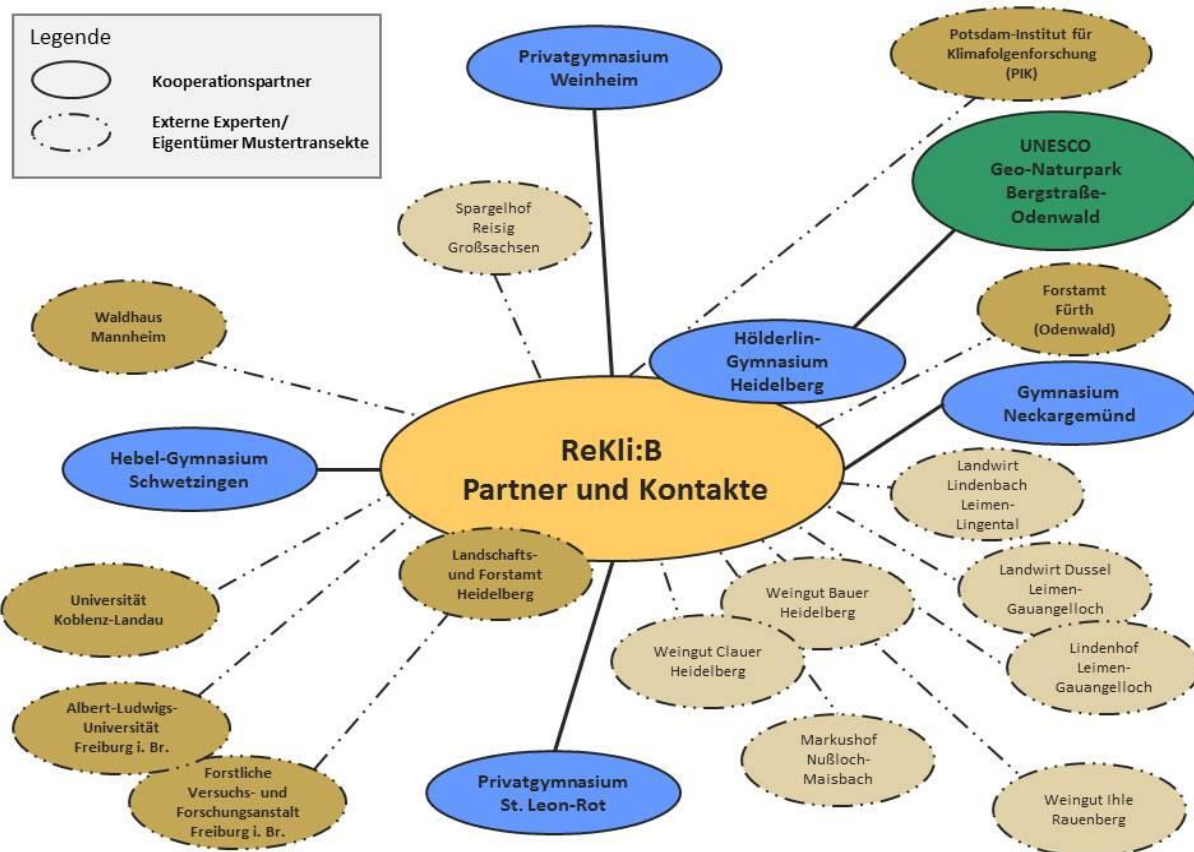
Legende

Kooperationspartner

Externe Experten/
Eigentümer Mustertransekte

Privatgymnasium Weinheim

Potsdam-Institut für Klimafolgenforschung (PIK)

UNESCO Geo-Naturpark Bergstraße-Odenwald

Spargelhof Reisig Großsachsen

Forstamt Fürth (Odenwald)

Waldhaus Mannheim

Hölderlin-Gymnasium Heidelberg

Gymnasium Neckargemünd

Hebel-Gymnasium Schwetzingen

ReKli:B
Partner und Kontakte

Landwirt Lindenbach Leimen-Lingental

Landschafts- und Forstamt Heidelberg

Landwirt Dussel Leimen-Gauangelloch

Universität Koblenz-Landau

Weingut Bauer Heidelberg

Weingut Clauer Heidelberg

Lindenhof Leimen-Gauangelloch

Albert-Ludwigs-Universität Freiburg i. Br.

Markushof Nußloch-Maisbach

Forstliche Versuchs- und Forschungsanstalt Freiburg i. Br.

Privatgymnasium St. Leon-Rot

Weingut Ihle Rauenberg